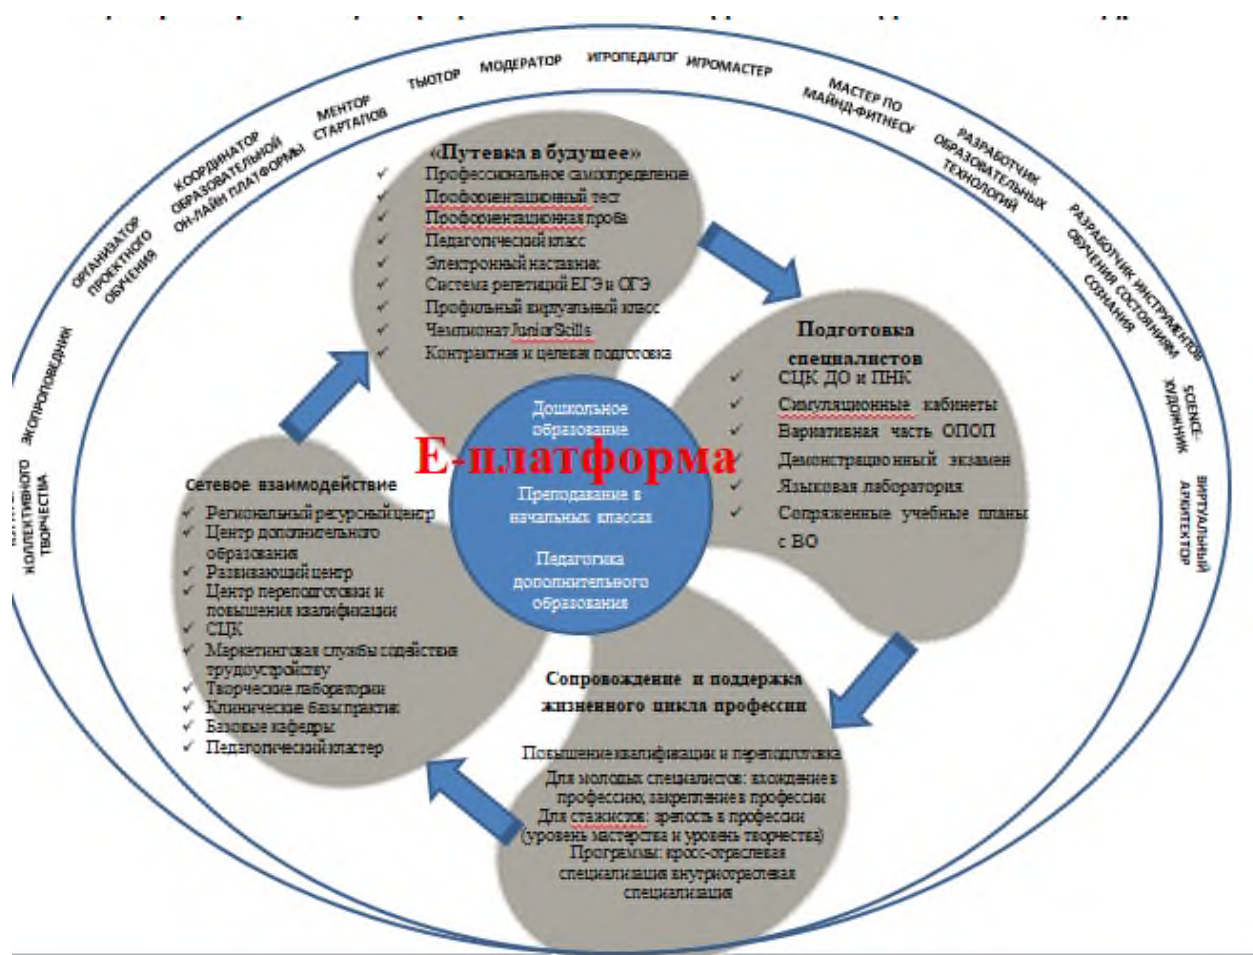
ОРГАНИЗАТОР ПРОЕКТНОГО ОБУЧЕНИЯ
КООРДИНАТОР ОБРАЗОВАТЕЛЬНОЙ ОН-ЛАЙН ПЛАТФОРМЫ
МЕНТОР СТАРТАПОВ
ТЬЮТОР
МОДЕРАТОР
ИГРОПЕДАГОГ
ИГРОМАСТЕР
МАСТЕР ПО МАЙНД-ФИТНЕСУ
РАЗРАБОТЧИК ОБРАЗОВАТЕЛЬНЫХ ТЕХНОЛОГИЙ
РАЗРАБОТЧИК ИНСТРУМЕНТОВ ОБУЧЕНИЯ СОСТОЯНИЯМ СОЗНАНИЯ
SCIENCE-ХУДОЖНИК
ВИРТУАЛЬНЫЙ АРХИТЕКТОР
ЭКОПРОПОВЕДНИК
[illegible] КОЛЛЕКТИВНОГО ТВОРЧЕСТВА

«Путевка в будущее»
✓ Профессиональное самоопределение
✓ Профориентационный тест
✓ Профориентационная проба
✓ Педагогический класс
✓ Электронный наставник
✓ Система репетиций ЕГЭ и ОГЭ
✓ Профильный виртуальный класс
✓ Чемпионат JuniorSkills
✓ Контрактная и целевая подготовка

Подготовка специалистов
✓ СЦК ДО и ПНК
✓ Симуляционные кабинеты
✓ Вариативная часть ОПОП
✓ Демонстрационный экзамен
✓ Языковая лаборатория
✓ Сопряженные учебные планы с ВО

Дошкольное образование
Е-платформа
Преподавание в начальных классах
Педагогика дополнительного образования

Сетевое взаимодействие
✓ Региональный ресурсный центр
✓ Центр дополнительного образования
✓ Развивающий центр
✓ Центр переподготовки и повышения квалификации
✓ СЦК
✓ Маркетинговая службы содействия трудоустройству
✓ Творческие лаборатории
✓ Клинические базы практик
✓ Базовые кафедры
✓ Педагогический кластер

Сопровождение и поддержка жизненного цикла профессии
Повышение квалификации и переподготовка
Для молодых специалистов: вхождение в профессию, закрепление в профессии
Для стажистов: зрелость в профессии (уровень мастерства и уровень творчества)
Программы: кросс-отраслевая специализация внутриотраслевая специализация